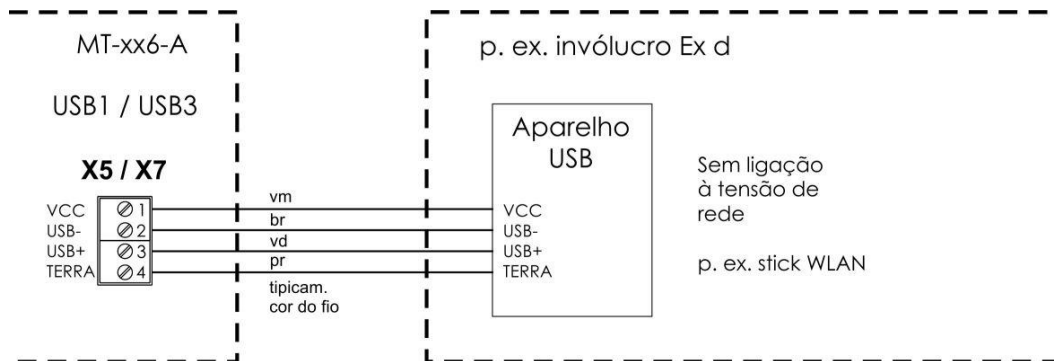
MT-xx6-A

USB1 / USB3

X5 / X7

VCC
USB-
USB+
TERRA

1
2
3
4

vm
br
vd
pr

tipicam.
cor do fio

p. ex. invólucro Ex d

Aparelho
USB

VCC
USB-
USB+
TERRA

Sem ligação
à tensão de
rede

p. ex. stick WLAN